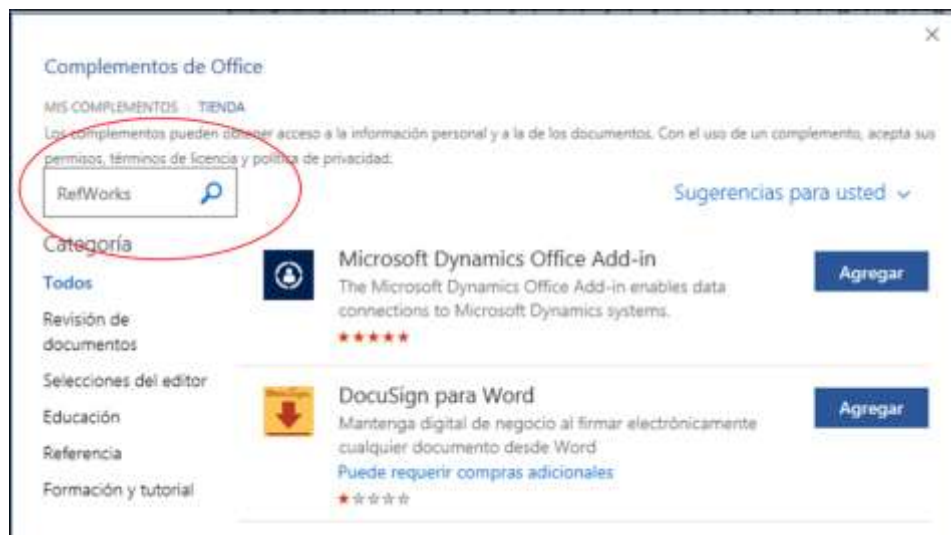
×

Complementos de Office

MIS COMPLEMENTOS | TIENDA

Los complementos pueden obtener acceso a la información personal y a la de los documentos. Con el uso de un complemento, acepta sus permisos, términos de licencia y política de privacidad.

RefWorks

Sugerencias para usted ⌄

Categoría

Todos

Revisión de documentos

Selecciones del editor

Educación

Referencia

Formación y tutorial

Microsoft Dynamics Office Add-in

The Microsoft Dynamics Office Add-in enables data connections to Microsoft Dynamics systems.

★★★★★

Agregar

DocuSign

DocuSign para Word

Mantenga digital de negocio al firmar electrónicamente cualquier documento desde Word

Puede requerir compras adicionales

★☆☆☆☆

Agregar